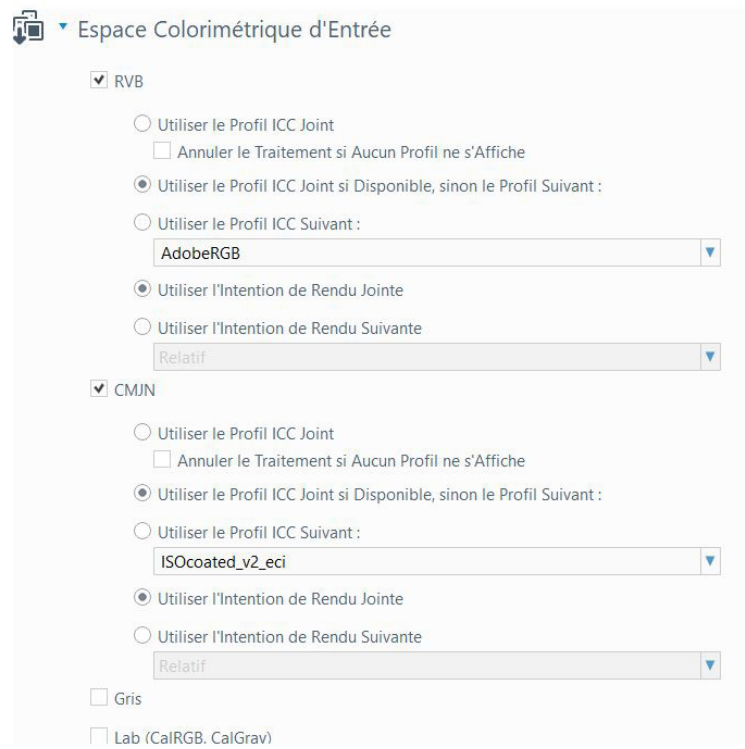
Espace Colorimétrique d'Entrée

RVB

Utiliser le Profil ICC Joint

Annuler le Traitement si Aucun Profil ne s'Affiche

Utiliser le Profil ICC Joint si Disponible, sinon le Profil Suivant :

Utiliser le Profil ICC Suivant :

AdobeRGB

Utiliser l'Intention de Rendu Jointe

Utiliser l'Intention de Rendu Suivante

Relatif

CMJN

Utiliser le Profil ICC Joint

Annuler le Traitement si Aucun Profil ne s'Affiche

Utiliser le Profil ICC Joint si Disponible, sinon le Profil Suivant :

Utiliser le Profil ICC Suivant :

ISOcoated_v2_eci

Utiliser l'Intention de Rendu Jointe

Utiliser l'Intention de Rendu Suivante

Relatif

Gris

Lab (CalRGB, CalGray)